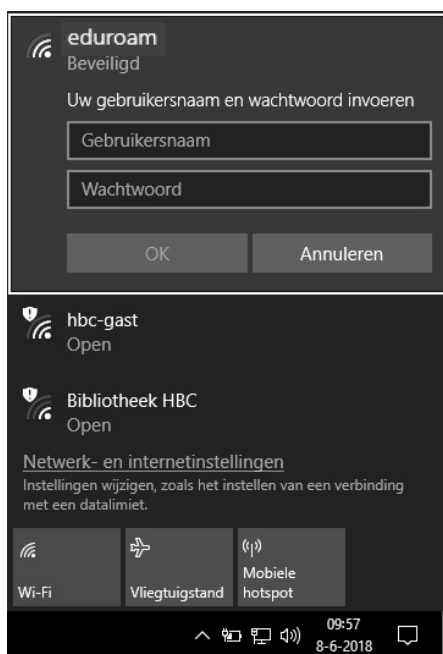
eduroam
Beveiligd

Uw gebruikersnaam en wachtwoord invoeren

Gebruikersnaam

Wachtwoord

OK

Annuleren

hbc-gast
Open

Bibliotheek HBC
Open

Netwerk- en internetinstellingen
Instellingen wijzigen, zoals het instellen van een verbinding met een datalimiet.

Wi-Fi

Vliegtuigstand

Mobiele hotspot

09:57
8-6-2018